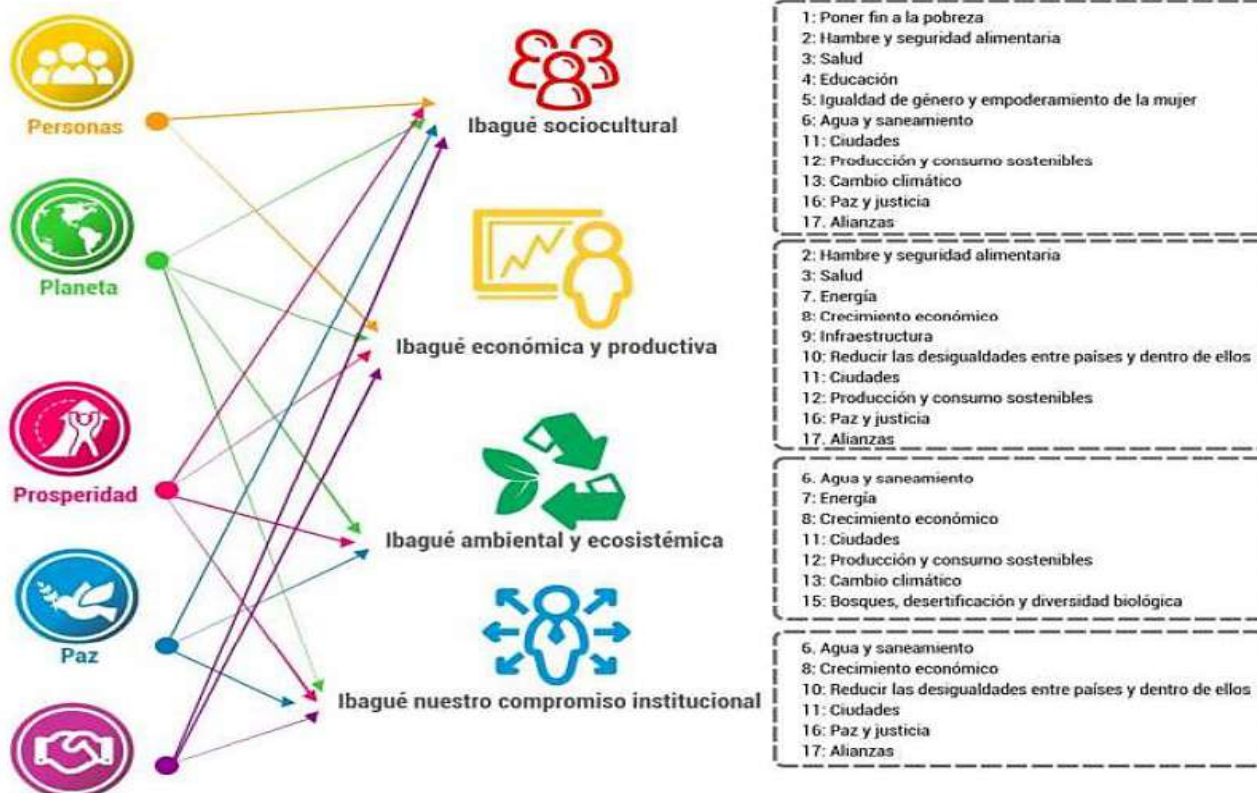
Personas

Planeta

Prosperidad

Paz

Ibagué sociocultural

Ibagué económica y productiva

Ibagué ambiental y ecosistémica

Ibagué nuestro compromiso institucional

1: Poner fin a la pobreza
2: Hambre y seguridad alimentaria
3: Salud
4: Educación
5: Igualdad de género y empoderamiento de la mujer
6: Agua y saneamiento
11: Ciudades
12: Producción y consumo sostenibles
13: Cambio climático
16: Paz y justicia
17. Alianzas

2: Hambre y seguridad alimentaria
3: Salud
7. Energía
8: Crecimiento económico
9: Infraestructura
10: Reducir las desigualdades entre países y dentro de ellos
11: Ciudades
12: Producción y consumo sostenibles
16: Paz y justicia
17. Alianzas

6. Agua y saneamiento
7: Energía
8: Crecimiento económico
11: Ciudades
12: Producción y consumo sostenibles
13: Cambio climático
15: Bosques, desertificación y diversidad biológica

6. Agua y saneamiento
8: Crecimiento económico
10: Reducir las desigualdades entre países y dentro de ellos
11: Ciudades
16: Paz y justicia
17: Alianzas